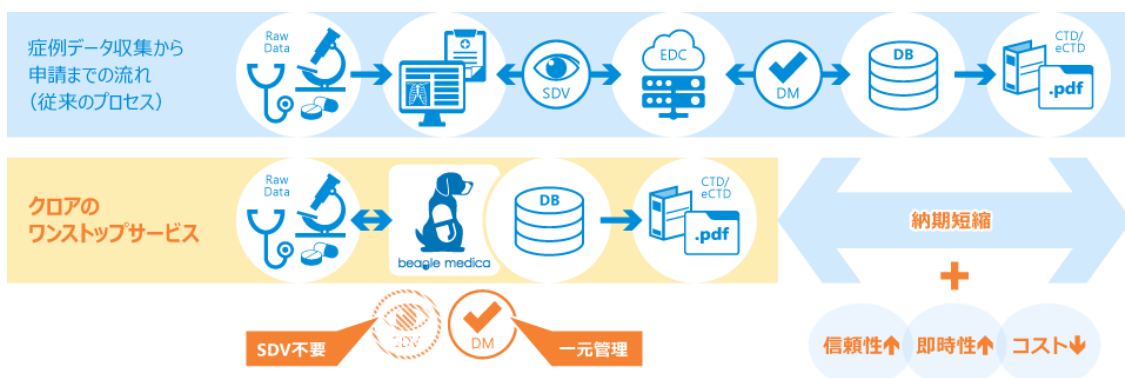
症例データ収集から
申請までの流れ
（従来のプロセス）

Raw Data

SDV

EDC

DM

DB

CTD/ eCTD

.pdf

クロアの
ワンストップサービス

Raw Data

beagle medica

DB

CTD/ eCTD

.pdf

納期短縮

+

SDV不要

SDV

DM

一元管理

信頼性↑

即時性↑

コスト↓